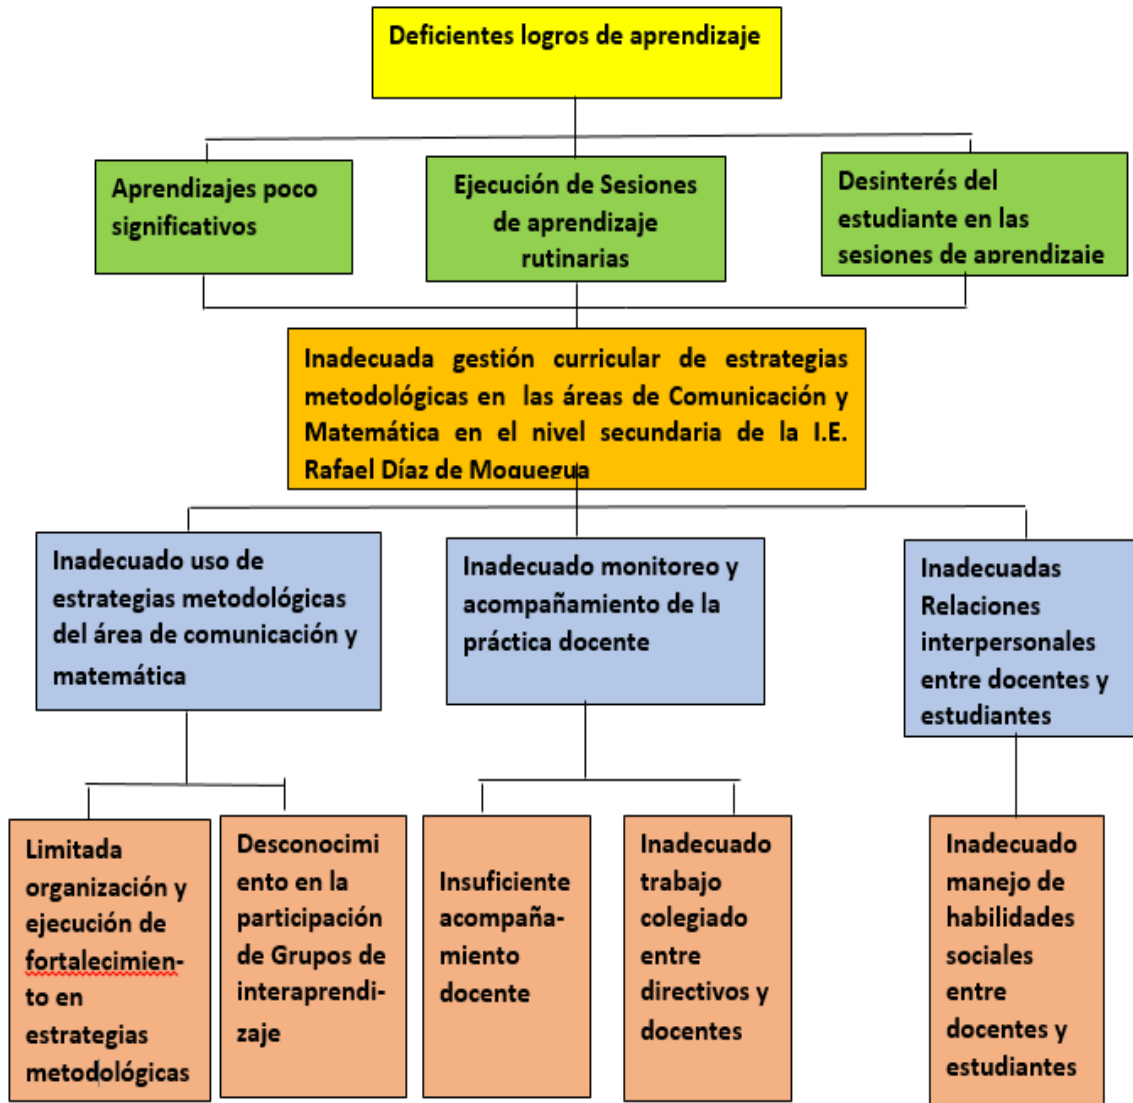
Deficientes logros de aprendizaje

Aprendizajes poco significativos

Ejecución de Sesiones de aprendizaje rutinarias

Desinterés del estudiante en las sesiones de aprendizaje

Inadecuada gestión curricular de estrategias metodológicas en las áreas de Comunicación y Matemática en el nivel secundaria de la I.E. Rafael Díaz de Moquegua

Inadecuado uso de estrategias metodológicas del área de comunicación y matemática

Inadecuado monitoreo y acompañamiento de la práctica docente

Inadecuadas Relaciones interpersonales entre docentes y estudiantes

Limitada organización y ejecución de fortalecimiento en estrategias metodológicas

Desconocimiento en la participación de Grupos de interaprendizaje

Insuficiente acompañamiento docente

Inadecuado trabajo colegiado entre directivos y docentes

Inadecuado manejo de habilidades sociales entre docentes y estudiantes